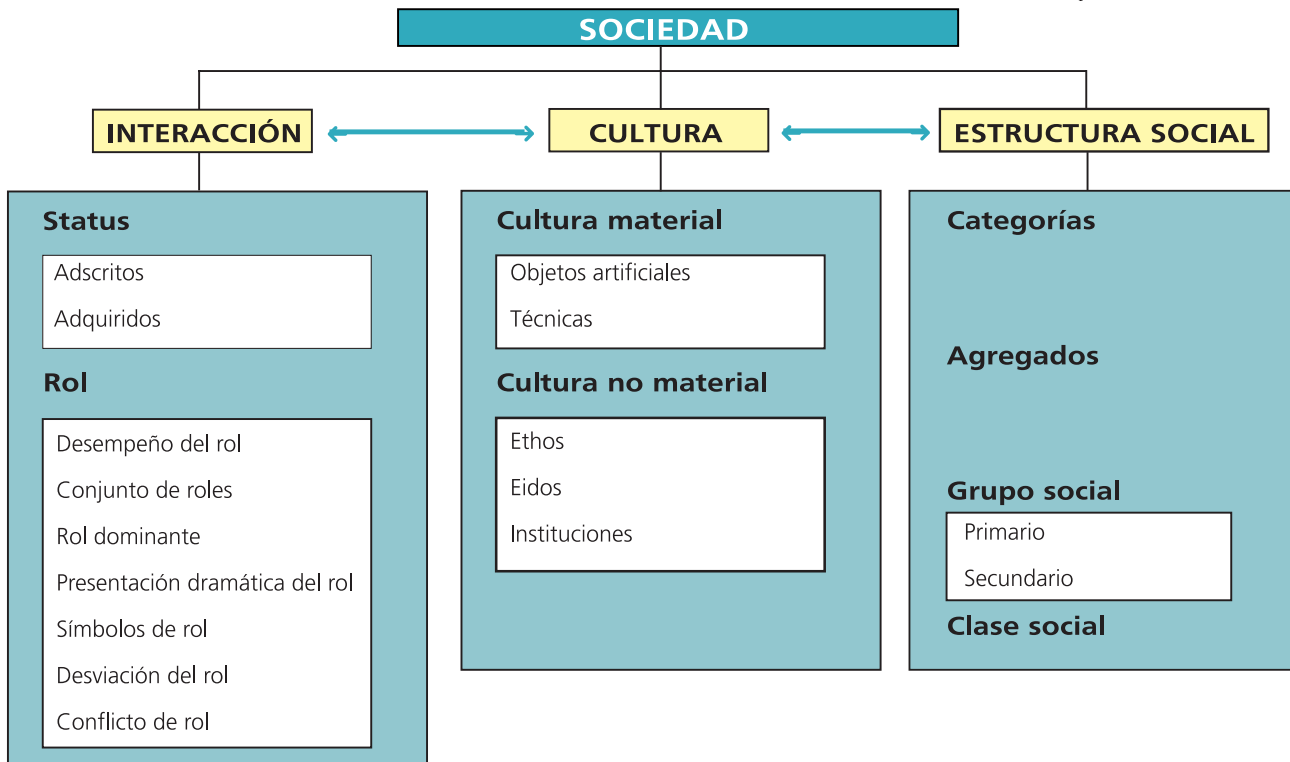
SOCIEDAD

INTERACCIÓN

CULTURA

ESTRUCTURA SOCIAL

Status

Adscritos

Adquiridos

Rol

Desempeño del rol

Conjunto de roles

Rol dominante

Presentación dramática del rol

Símbolos de rol

Desviación del rol

Conflicto de rol

Cultura material

Objetos artificiales

Técnicas

Cultura no material

Ethos

Eidos

Instituciones

Categorías

Agregados

Grupo social

Primario

Secundario

Clase social